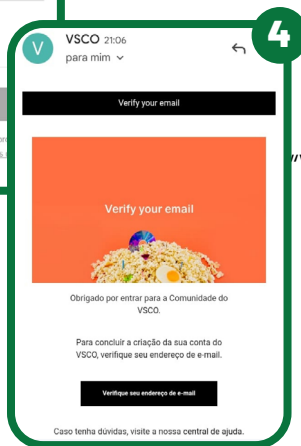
4

V VSCO 21:06
para mim

Verify your email

Verify your email

Obrigado por entrar para a Comunidade do VSCO.

Para concluir a criação da sua conta do VSCO, verifique seu endereço de e-mail.

Verifique seu endereço de e-mail

Caso tenha dúvidas, visite a nossa central de ajuda.